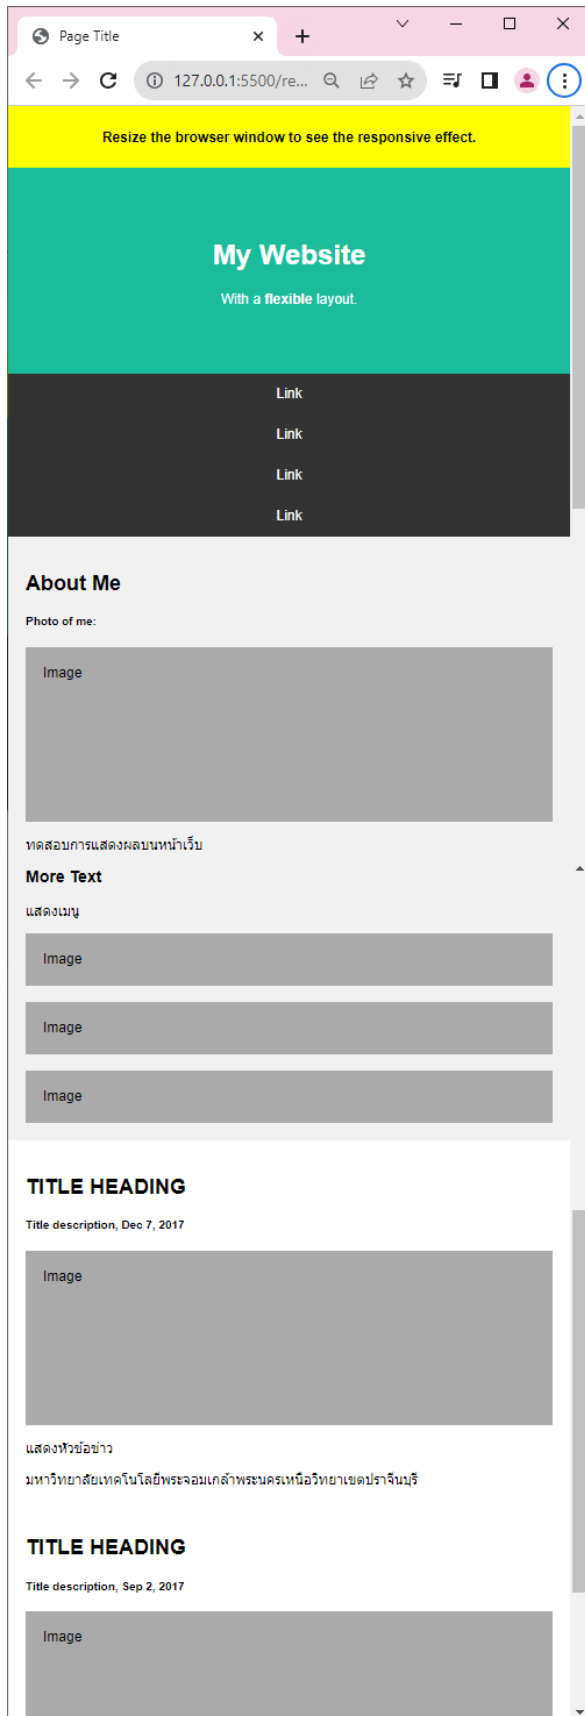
Page Title

127.0.0.1:5500/re...

Resize the browser window to see the responsive effect.

My Website

With a **flexible** layout.

Link

Link

Link

Link

About Me

Photo of me:

Image

ทดสอบการแสดงผลบนหน้าเว็บ

More Text

แสดงเมนู

Image

Image

Image

TITLE HEADING

Title description, Dec 7, 2017

Image

แสดงหัวข้อข่าว

มหาวิทยาลัยเทคโนโลยีพระจอมเกล้าพระนครเหนือวิทยาเขตปราจีนบุรี

TITLE HEADING

Title description, Sep 2, 2017

Image